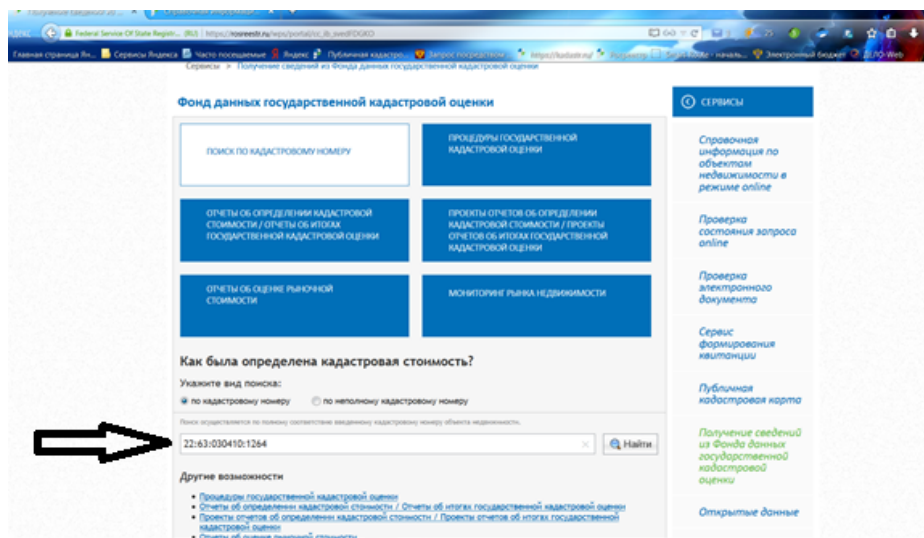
Получение сведений из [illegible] | Справочная информация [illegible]

Federal Service Of State Registr... (RU) | https://rosreestr.ru/wps/portal/cc_ib_svedFDGKO

Главная страница Ян... | Сервисы Яндекса | Часто посещаемые | Яндекс | Публичная кадастро... | Запрос посредством... | https://kadastr.ru/ | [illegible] | Бизнес Контур - началь... | Электронный бюджет | ZLPO-Web

Сервисы > Получение сведений из Фонда данных государственной кадастровой оценки

Фонд данных государственной кадастровой оценки

ПОИСК ПО КАДАСТРОВОМУ НОМЕРУ

ПРОЦЕДУРЫ ГОСУДАРСТВЕННОЙ КАДАСТРОВОЙ ОЦЕНКИ

ОТЧЕТЫ ОБ ОПРЕДЕЛЕНИИ КАДАСТРОВОЙ СТОИМОСТИ / ОТЧЕТЫ ОБ ИТОГАХ ГОСУДАРСТВЕННОЙ КАДАСТРОВОЙ ОЦЕНКИ

ПРОЕКТЫ ОТЧЕТОВ ОБ ОПРЕДЕЛЕНИИ КАДАСТРОВОЙ СТОИМОСТИ / ПРОЕКТЫ ОТЧЕТОВ ОБ ИТОГАХ ГОСУДАРСТВЕННОЙ КАДАСТРОВОЙ ОЦЕНКИ

ОТЧЕТЫ ОБ ОЦЕНКЕ РЫНОЧНОЙ СТОИМОСТИ

МОНИТОРИНГ РЫНКА НЕДВИЖИМОСТИ

Как была определена кадастровая стоимость?

Укажите вид поиска:

по кадастровому номеру | по неполному кадастровому номеру

Поиск осуществляется по полному соответствию введенному кадастровому номеру объекта недвижимости.

22:63:030410:1264

Найти

Другие возможности

• Процедуры государственной кадастровой оценки
• Отчеты об определении кадастровой стоимости / Отчеты об итогах государственной кадастровой оценки
• Проекты отчетов об определении кадастровой стоимости / Проекты отчетов об итогах государственной кадастровой оценки
• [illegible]

СЕРВИСЫ

Справочная информация по объектам недвижимости в режиме online

Проверка состояния запроса online

Проверка электронного документа

Сервис формирования квитанции

Публичная кадастровая карта

Получение сведений из Фонда данных государственной кадастровой оценки

Открытые данные